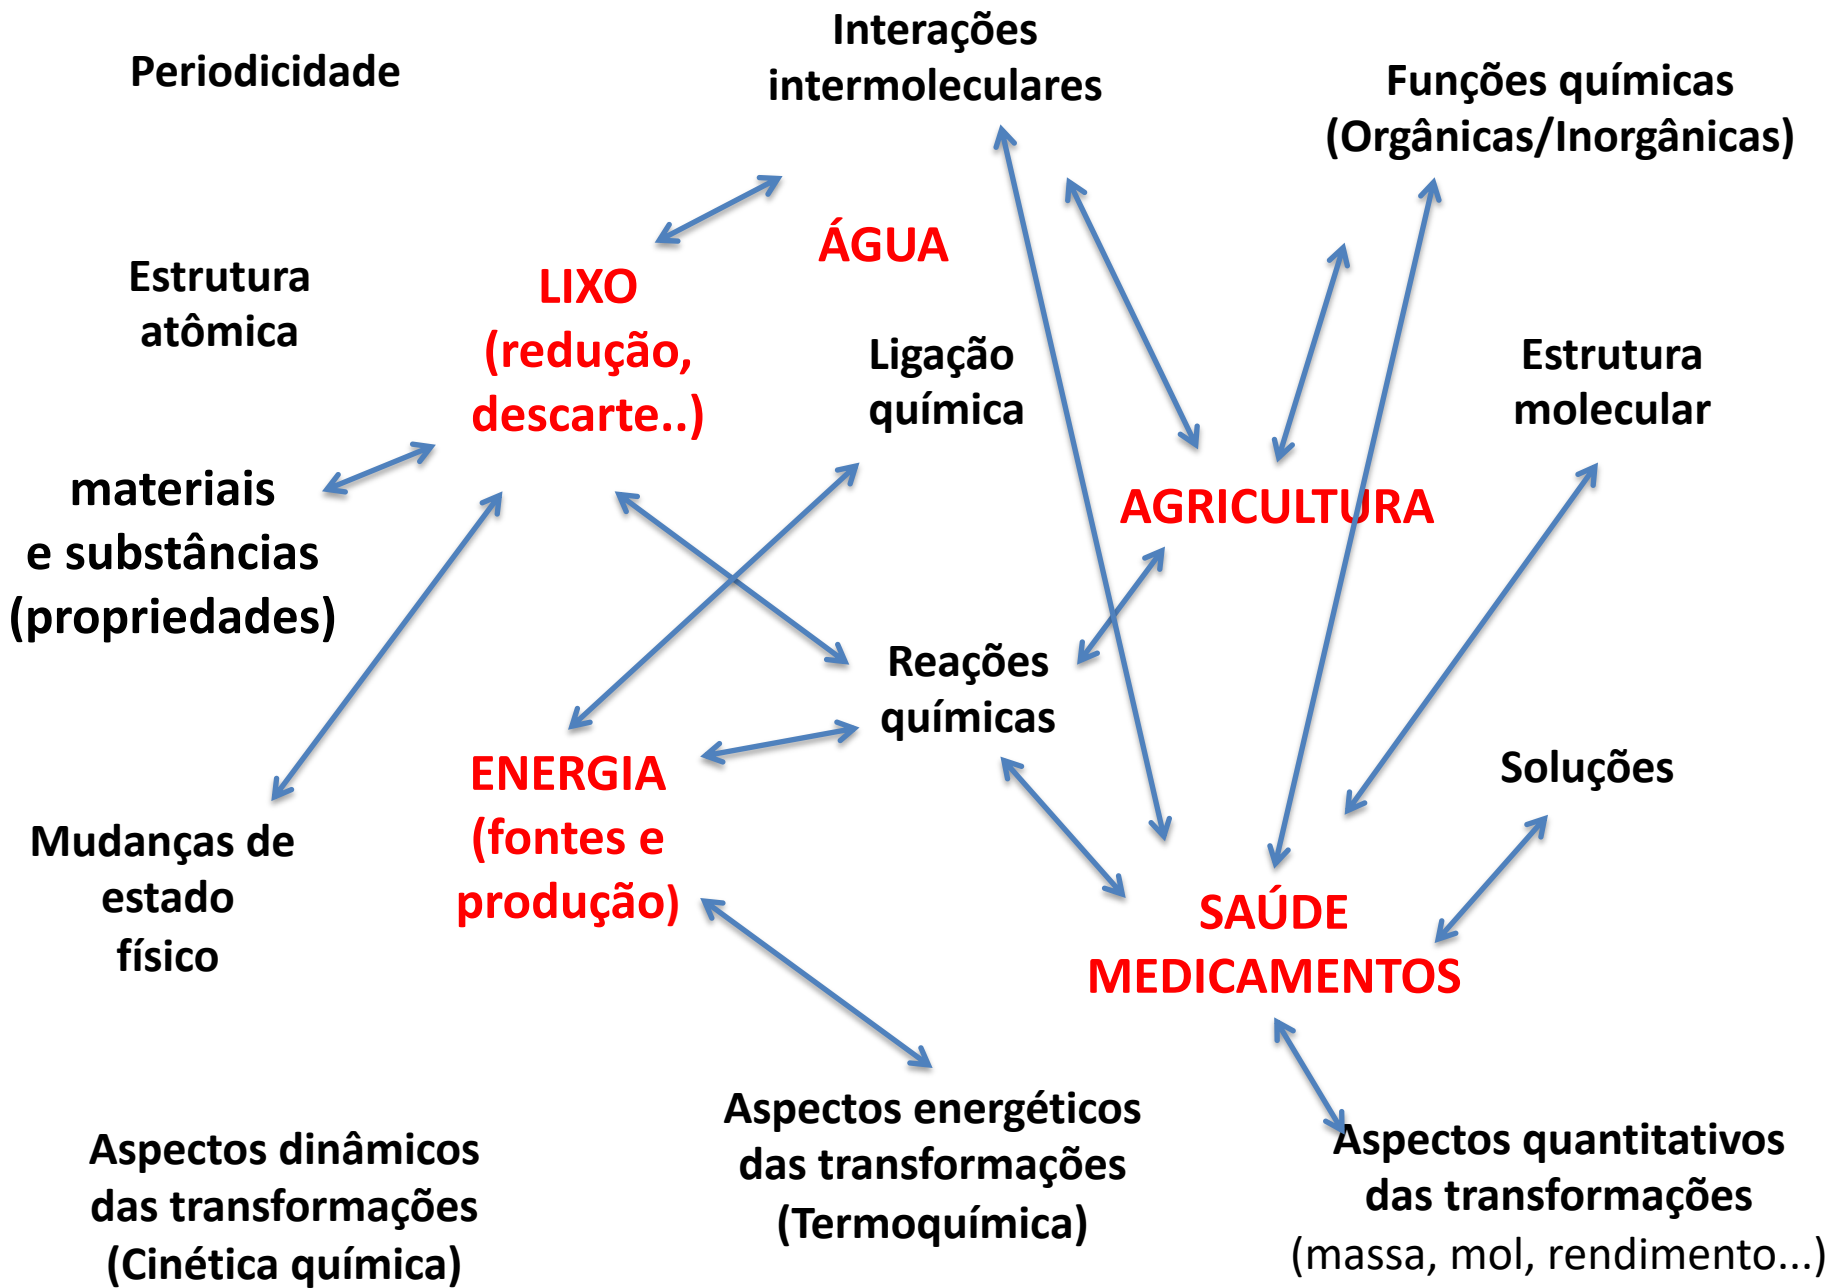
Periodicidade

Interações intermoleculares

Funções químicas (Orgânicas/Inorgânicas)

ÁGUA

Estrutura atômica

LIXO (redução, descarte..)

Ligação química

Estrutura molecular

materiais e substâncias (propriedades)

AGRICULTURA

Reações químicas

ENERGIA (fontes e produção)

Soluções

Mudanças de estado físico

SAÚDE MEDICAMENTOS

Aspectos energéticos das transformações (Termoquímica)

Aspectos dinâmicos das transformações (Cinética química)

Aspectos quantitativos das transformações (massa, mol, rendimento...)